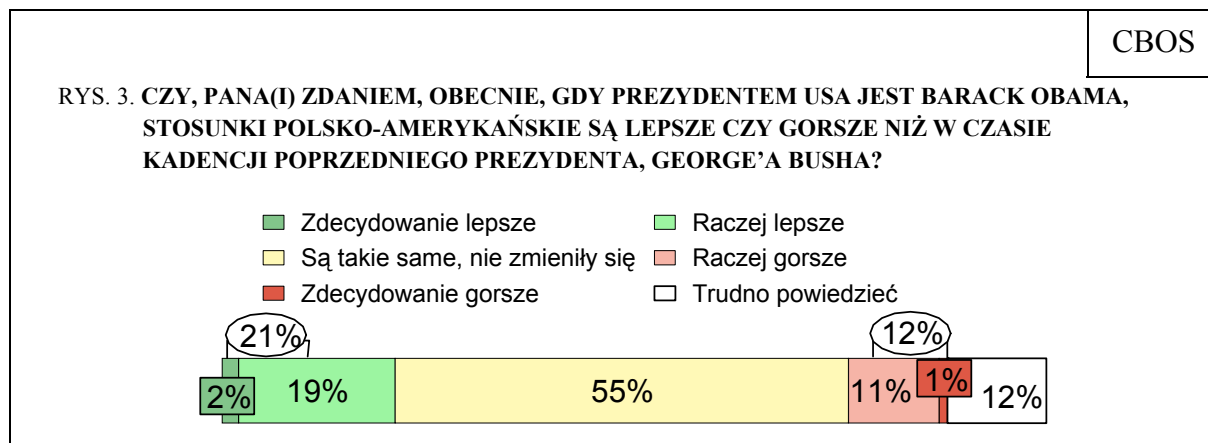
CBOS

RYS. 3. CZY, PANA(I) ZDANIEM, OBECNIE, GDY PREZYDENTEM USA JEST BARACK OBAMA, STOSUNKI POLSKO-AMERYKAŃSKIE SĄ LEPSZE CZY GORSZE NIŻ W CZASIE KADENCJI POPRZEDNIEGO PREZYDENTA, GEORGE'A BUSHA?

Zdecydowanie lepsze
Raczej lepsze
Są takie same, nie zmieniły się
Raczej gorsze
Zdecydowanie gorsze
Trudno powiedzieć

21%
12%
2%
19%
55%
11%
1%
12%